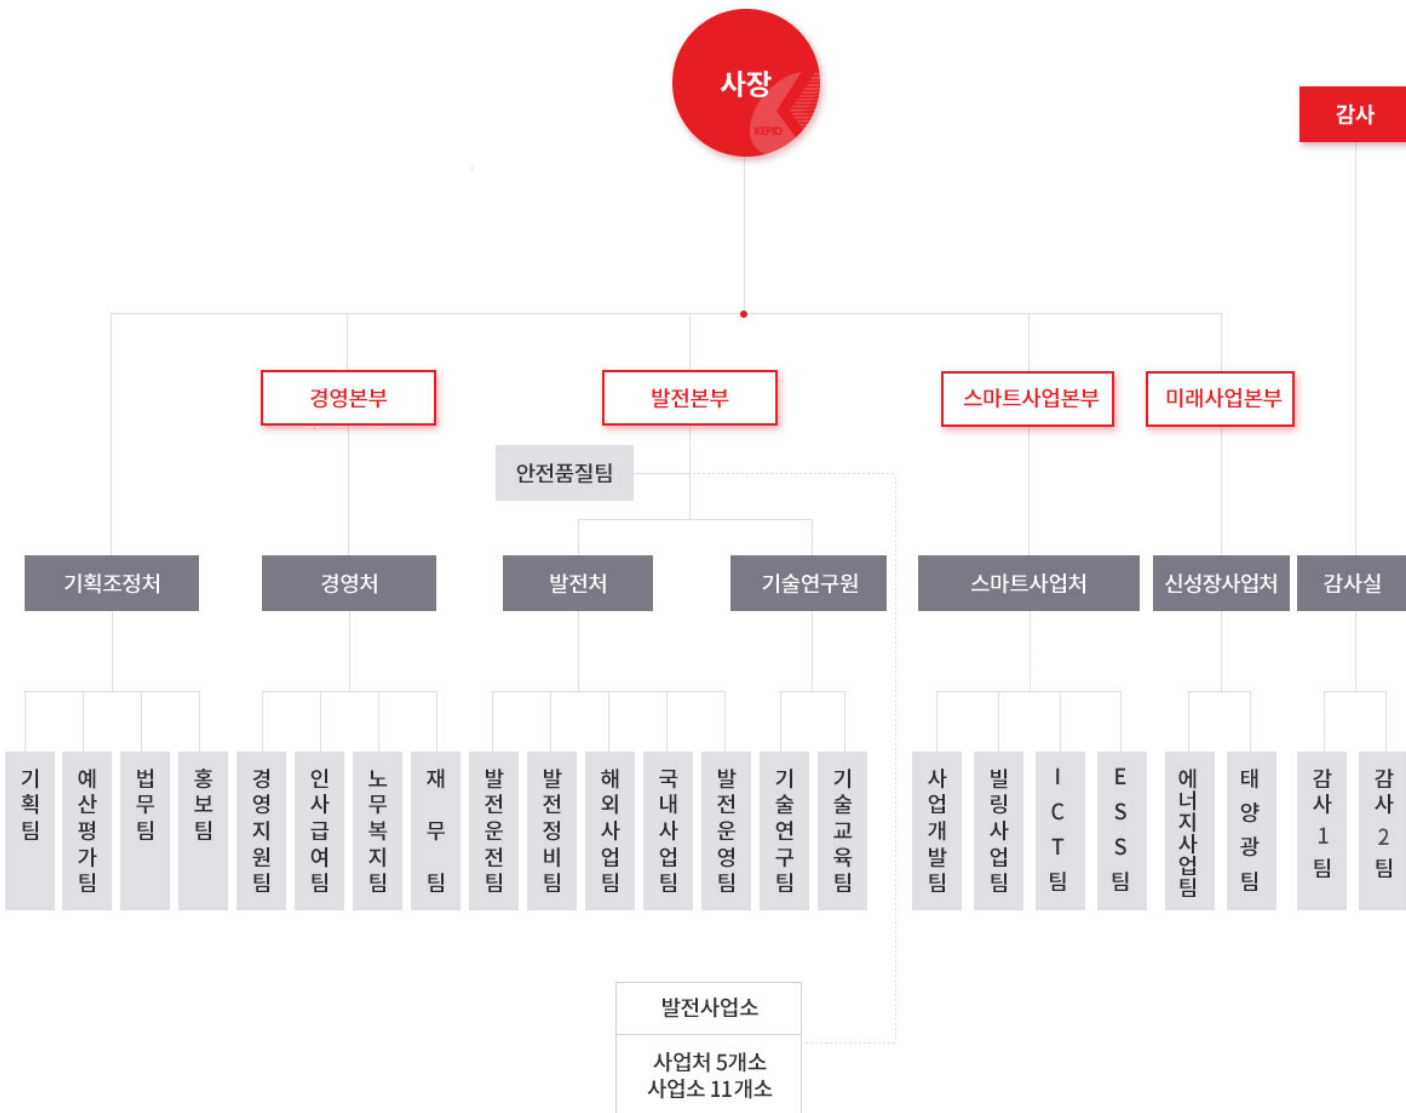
사장
KEPID

감사

경영본부
발전본부
스마트사업본부
미래사업본부

안전품질팀

기획조정처
경영처
발전처
기술연구원
스마트사업처
신성장사업처
감사실

기획팀
예산평가팀
법무팀
홍보팀
경영지원팀
인사급여팀
노무복지팀
재무팀
발전운전팀
발전정비팀
해외사업팀
국내사업팀
발전운영팀
기술연구팀
기술교육팀
사업개발팀
빌링사업팀
ICT팀
ESS팀
에너지사업팀
태양광팀
감사1팀
감사2팀

발전사업소
사업처 5개소
사업소 11개소